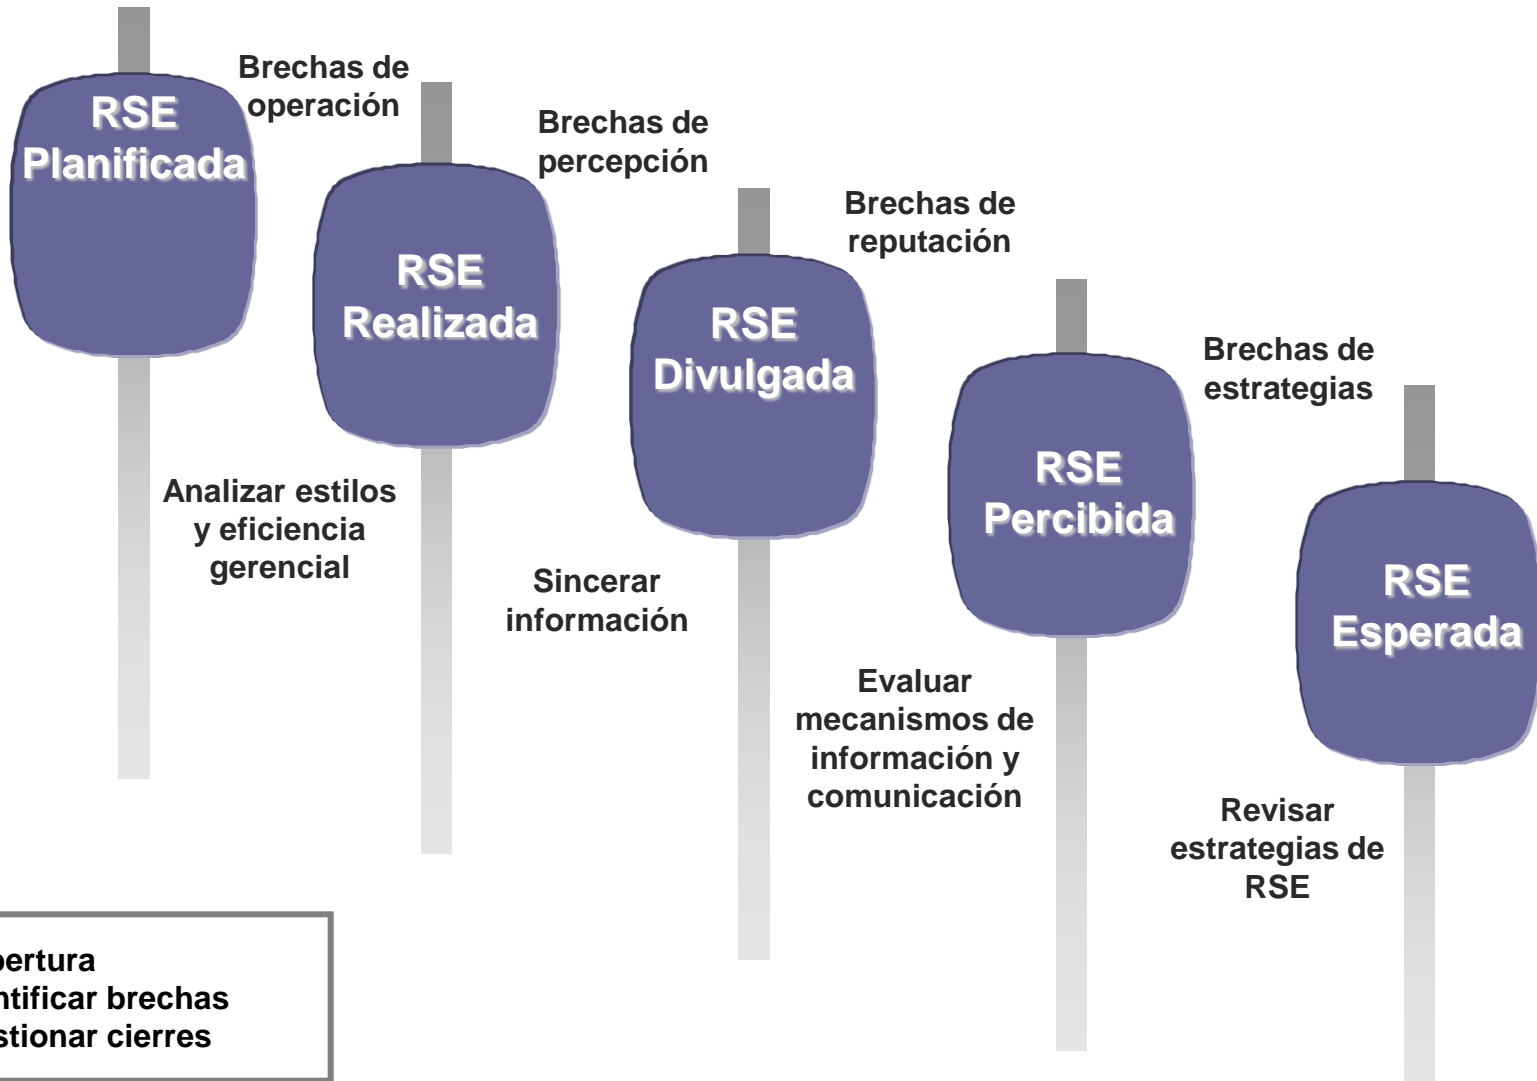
RSE Planificada

Brechas de operación

RSE Realizada

Brechas de percepción

RSE Divulgada

Brechas de reputación

RSE Percibida

Brechas de estrategias

RSE Esperada

Analizar estilos y eficiencia gerencial

Sincerar información

Evaluar mecanismos de información y comunicación

Revisar estrategias de RSE

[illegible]ertura
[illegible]ntificar brechas
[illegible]stionar cierres